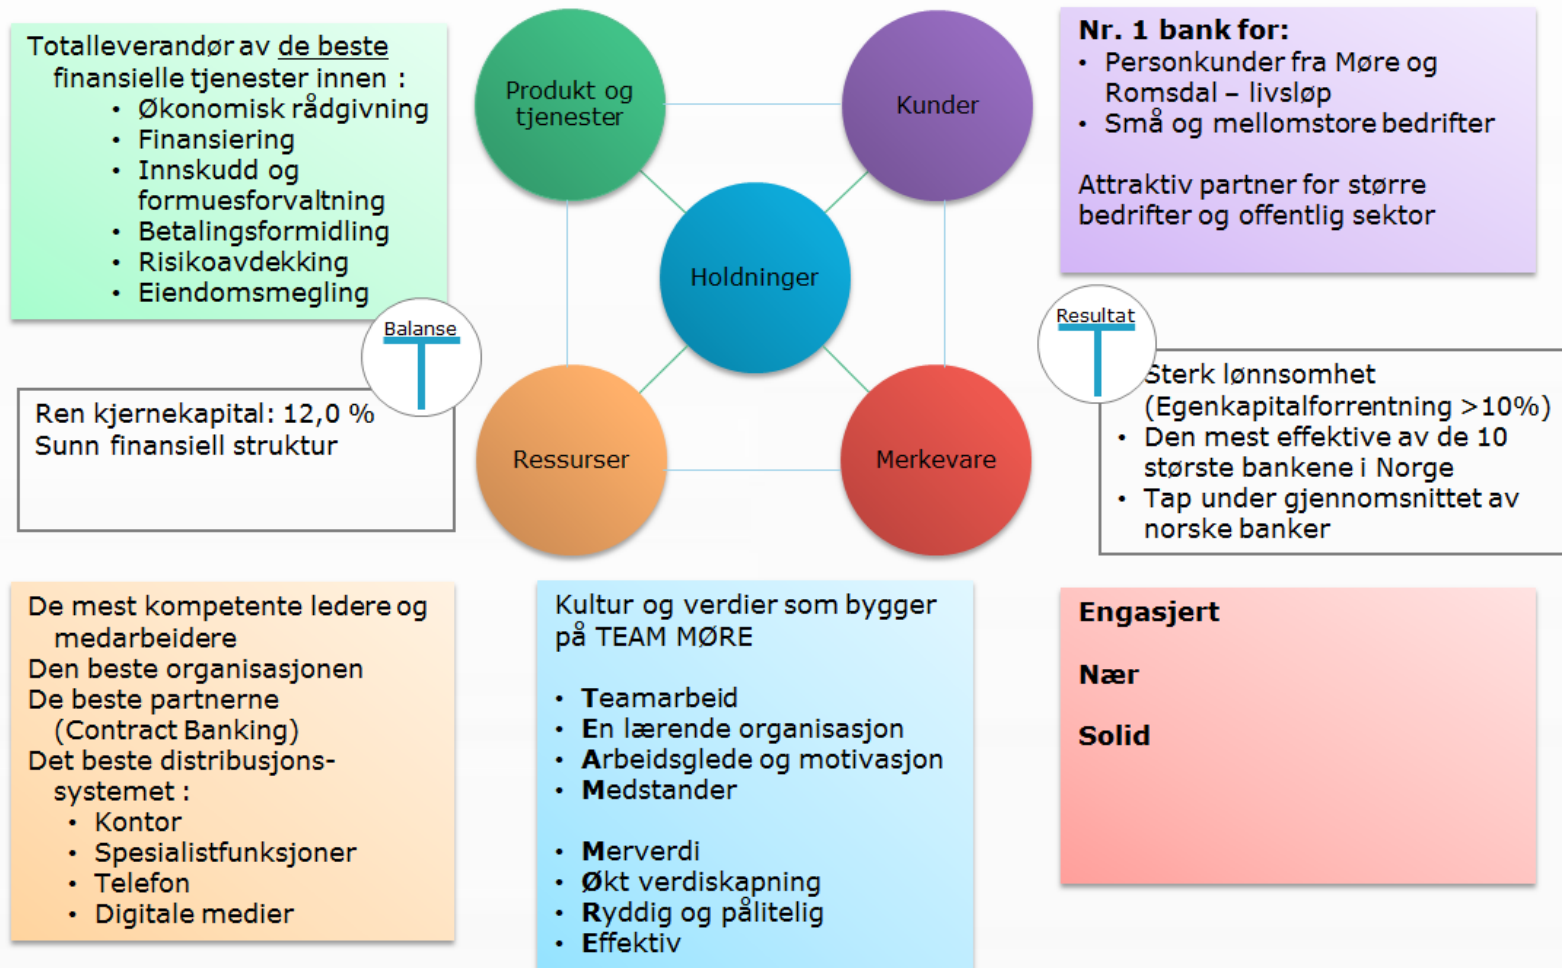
Totalleverandør av de beste finansielle tjenester innen :
- Økonomisk rådgivning
- Finansiering
- Innskudd og formuesforvaltning
- Betalingsformidling
- Risikoavdekking
- Eiendomsmegling

Produkt og tjenester

Kunder

Nr. 1 bank for:
- Personkunder fra Møre og Romsdal – livsløp
- Små og mellomstore bedrifter

Attraktiv partner for større bedrifter og offentlig sektor

Holdninger

Balanse

Ren kjernekapital: 12,0 %
Sunn finansiell struktur

Resultat

Sterk lønnsomhet (Egenkapitalforrentning >10%)
- Den mest effektive av de 10 største bankene i Norge
- Tap under gjennomsnittet av norske banker

Ressurser

Merkevare

De mest kompetente ledere og medarbeidere
Den beste organisasjonen
De beste partnerne (Contract Banking)
Det beste distribusjonssystemet :
- Kontor
- Spesialistfunksjoner
- Telefon
- Digitale medier

Kultur og verdier som bygger på TEAM MØRE

- **T**eamarbeid
- **E**n lærende organisasjon
- **A**rbeidsglede og motivasjon
- **M**edstander

- **M**erverdi
- **Ø**kt verdiskapning
- **R**yddig og pålitelig
- **E**ffektiv

**Engasjert**

**Nær**

**Solid**